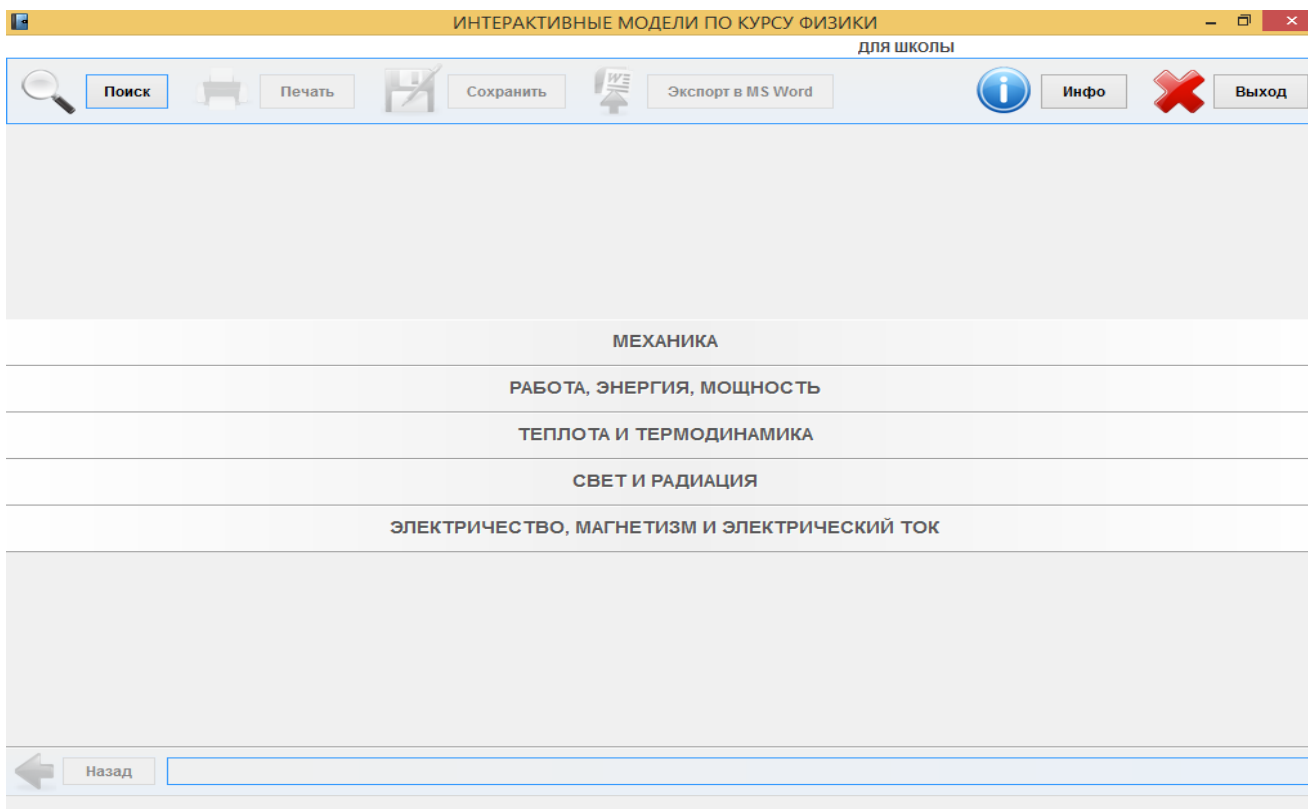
ИНТЕРАКТИВНЫЕ МОДЕЛИ ПО КУРСУ ФИЗИКИ
ДЛЯ ШКОЛЫ

Поиск
Печать
Сохранить
Экспорт в MS Word
Инфо
Выход

МЕХАНИКА
РАБОТА, ЭНЕРГИЯ, МОЩНОСТЬ
ТЕПЛОТА И ТЕРМОДИНАМИКА
СВЕТ И РАДИАЦИЯ
ЭЛЕКТРИЧЕСТВО, МАГНЕТИЗМ И ЭЛЕКТРИЧЕСКИЙ ТОК

Назад